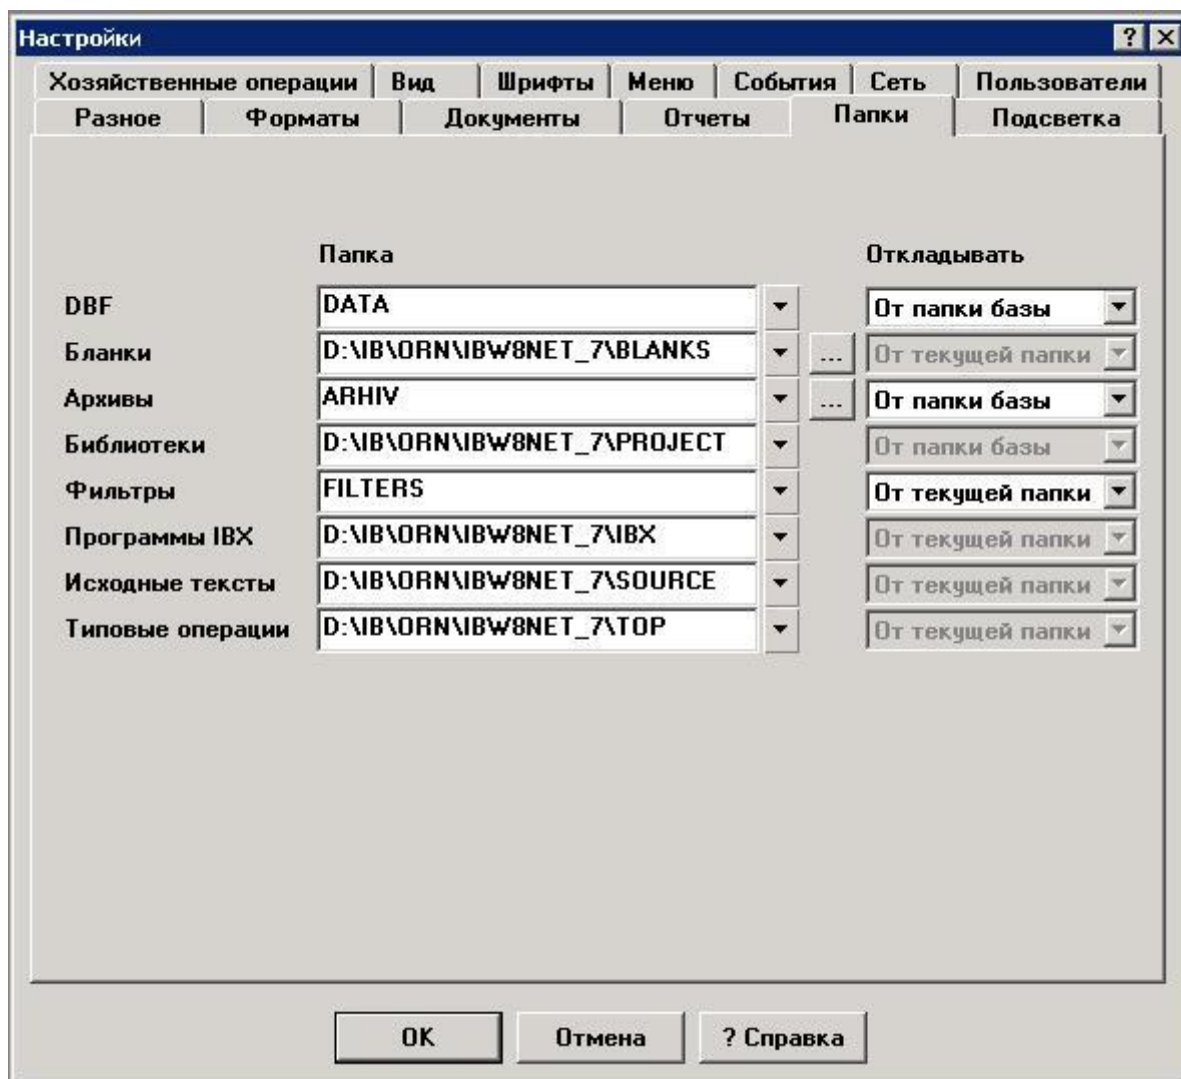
Настройки

Хозяйственные операции | Вид | Шрифты | Меню | События | Сеть | Пользователи
Разное | Форматы | Документы | Отчеты | Папки | Подсветка

| | Папка | Откладывать |
|---|---|---|
| DBF | DATA | От папки базы |
| Бланки | D:\IB\ORN\IBW8NET_7\BLANKS | От текущей папки |
| Архивы | ARHIV | От папки базы |
| Библиотеки | D:\IB\ORN\IBW8NET_7\PROJECT | От папки базы |
| Фильтры | FILTERS | От текущей папки |
| Программы IBX | D:\IB\ORN\IBW8NET_7\IBX | От текущей папки |
| Исходные тексты | D:\IB\ORN\IBW8NET_7\SOURCE | От текущей папки |
| Типовые операции | D:\IB\ORN\IBW8NET_7\TOP | От текущей папки |

OK | Отмена | ? Справка